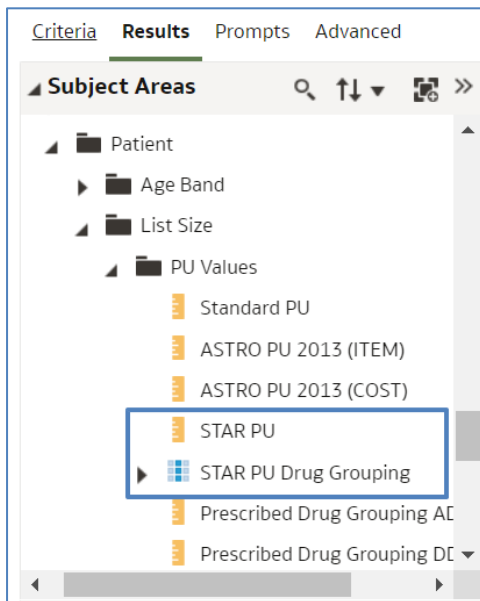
Criteria Results Prompts Advanced

Subject Areas

Patient
Age Band
List Size
PU Values
Standard PU
ASTRO PU 2013 (ITEM)
ASTRO PU 2013 (COST)
STAR PU
STAR PU Drug Grouping
Prescribed Drug Grouping AD
Prescribed Drug Grouping DD